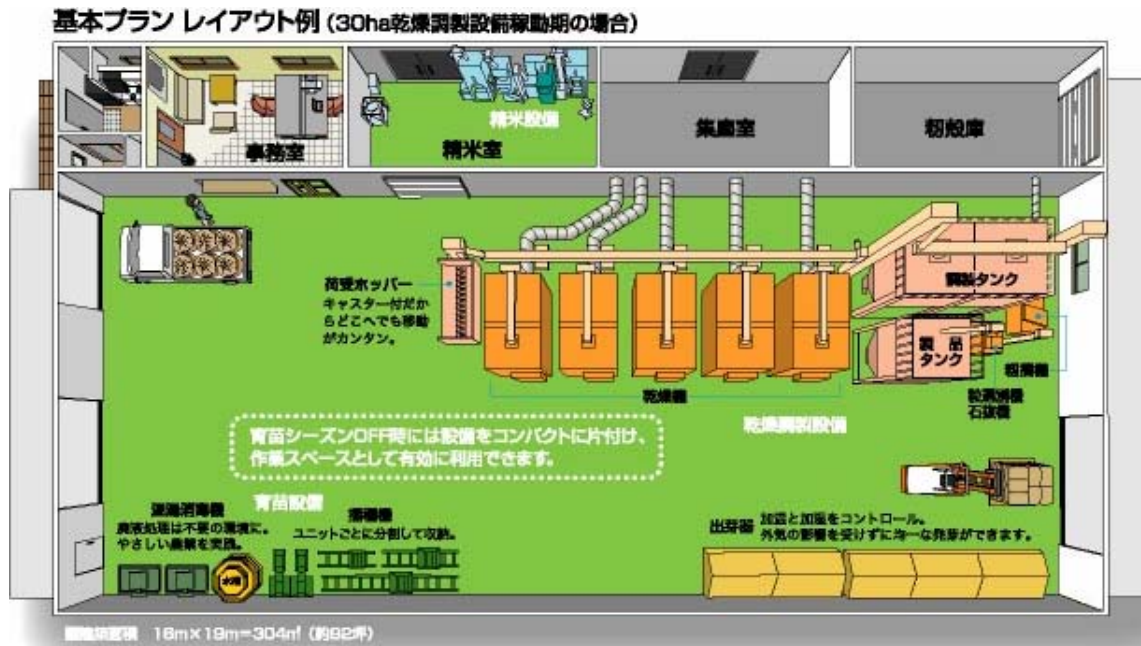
基本プラン レイアウト例（30ha乾燥調製設備稼動期の場合）

事務室

精米設備
精米室

集塵室

籾殻庫

荷受ホッパー
キャスター付だからどこへでも移動がカンタン。

調製タンク

製品タンク

籾摺機

乾燥機

粒選別機
石抜機

乾燥調製設備

育苗シーズンOFF時には設備をコンパクトに片付け、作業スペースとして有効に利用できます。

育苗設備

温湯消毒機
農薬処理は不要の環境に。やさしい農業を実践。

播種機
ユニットごとに分割して収納。

出芽器 加湿と加温をコントロール。外気の影響を受けずに均一な発芽ができます。

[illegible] 16m×19m=304㎡（約92坪）